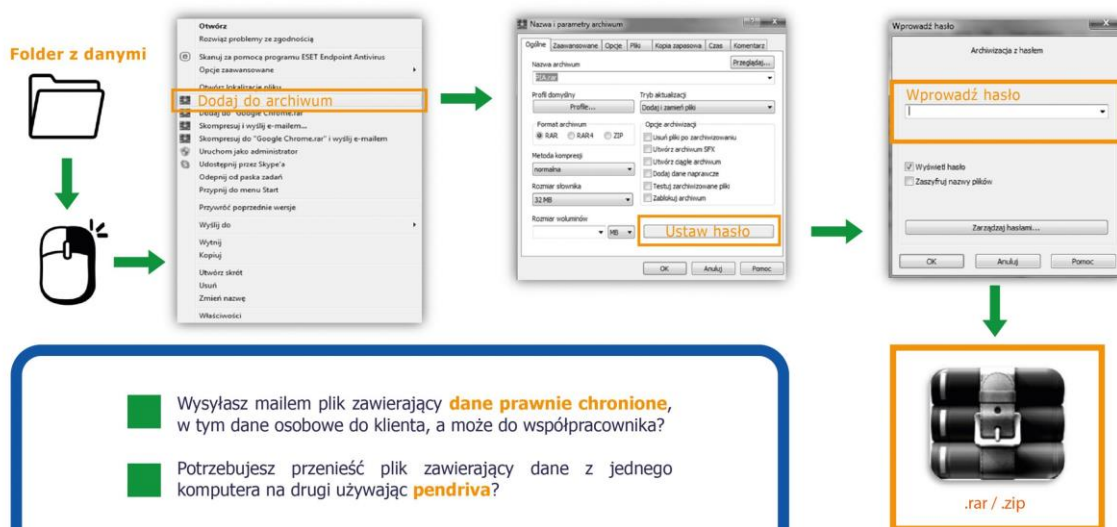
Folder z danymi

Otwórz
Rozwiąż problemy ze zgodnością
Skanuj za pomocą programu ESET Endpoint Antivirus
Opcje zaawansowane
Otwórz lokalizację pliku
Dodaj do archiwum
Dodaj do "Google Chrome.rar"
Skompresuj i wyślij e-mailem...
Skompresuj do "Google Chrome.rar" i wyślij e-mailem
Uruchom jako administrator
Udostępnij przez Skype'a
Odepnij od paska zadań
Przypnij do menu Start
Przywróć poprzednie wersje
Wyślij do
Wytnij
Kopiuj
Utwórz skrót
Usuń
Zmień nazwę
Właściwości

Nazwa i parametry archiwum
Ogólne | Zaawansowane | Opcje | Pliki | Kopia zapasowa | Czas | Komentarz
Nazwa archiwum
Przeglądaj...
RSA.rar
Profil domyślny
Profile...
Tryb aktualizacji
Dodaj i zamień pliki
Format archiwum
RAR RAR4 ZIP
Opcje archiwizacji
Usuń pliki po zarchiwizowaniu
Utwórz archiwum SFX
Utwórz ciągłe archiwum
Dodaj dane naprawcze
Testuj zarchiwizowane pliki
Zablokuj archiwum
Metoda kompresji
normalna
Rozmiar słownika
32 MB
Rozmiar woluminów
MB
Ustaw hasło
OK Anuluj Pomoc

Wprowadź hasło
Archiwizacja z hasłem
Wprowadź hasło
Wyświetl hasło
Zaszyfruj nazwy plików
Zarządzaj hasłami...
OK Anuluj Pomoc

Wysyłasz mailem plik zawierający dane prawnie chronione, w tym dane osobowe do klienta, a może do współpracownika?

Potrzebujesz przenieść plik zawierający dane z jednego komputera na drugi używając pendriva?

.rar / .zip